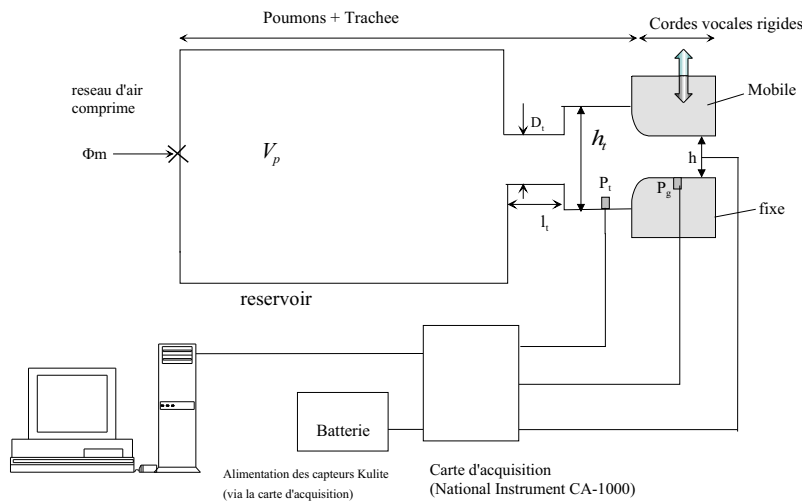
Poumons + Trachee

Cordes vocales rigides

reseau d'air comprime

Mobile

$D_t$

$h_t$

$\Phi$m

$V_p$

h

$P_t$

$P_g$

fixe

$l_t$

reservoir

Batterie

Alimentation des capteurs Kulite
(via la carte d'acquisition)

Carte d'acquisition
(National Instrument CA-1000)